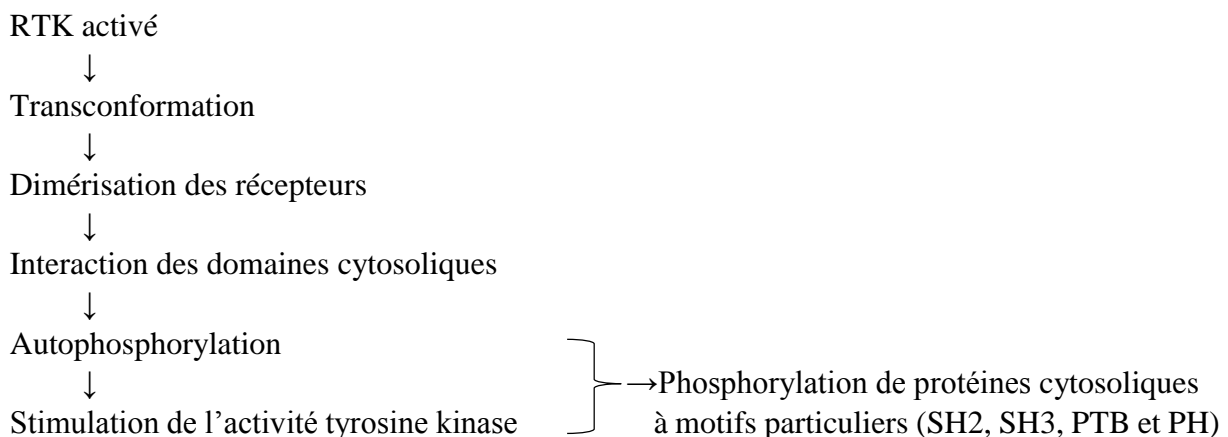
RTK activé
↓
Transconformation
↓
Dimérisation des récepteurs
↓
Interaction des domaines cytosoliques
↓
Autophosphorylation
↓
Stimulation de l'activité tyrosine kinase

→Phosphorylation de protéines cytosoliques à motifs particuliers (SH2, SH3, PTB et PH)